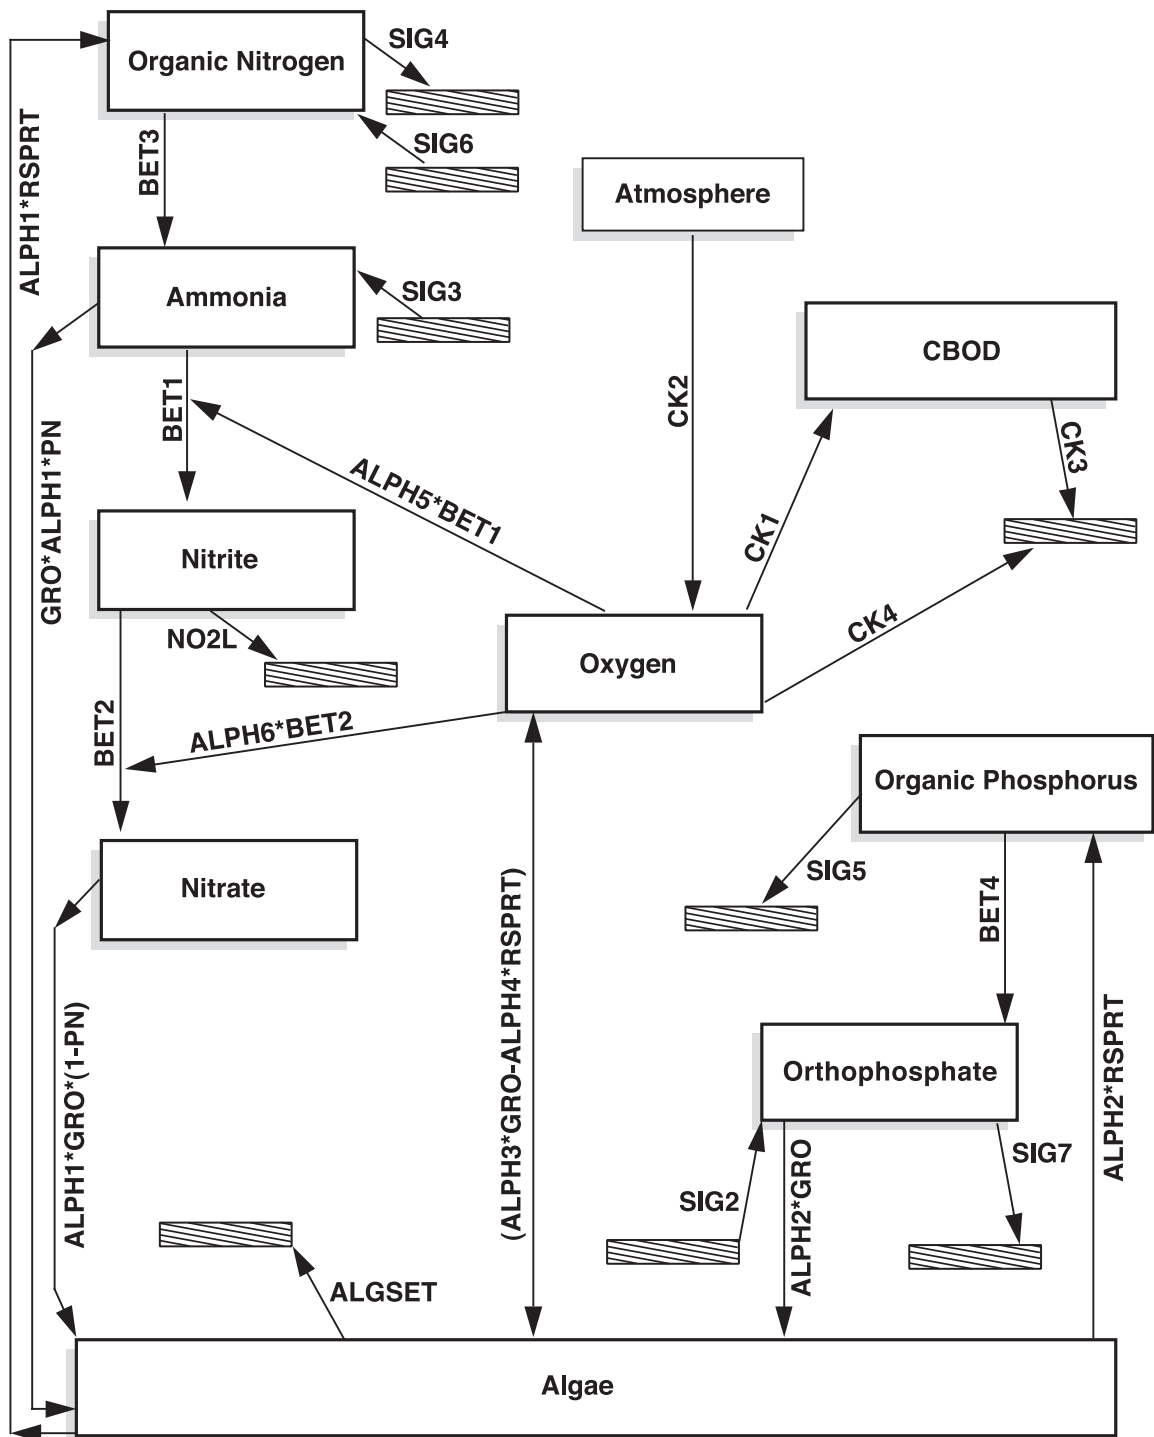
Organic Nitrogen

SIG4

SIG6

BET3

ALPH1*RSPRT

Atmosphere

Ammonia

SIG3

CBOD

GRO*ALPH1*PN

BET1

CK2

ALPH5*BET1

CK3

CK1

Nitrite

NO2L

Oxygen

CK4

BET2

ALPH6*BET2

Organic Phosphorus

Nitrate

SIG5

(ALPH3*GRO-ALPH4*RSPRT)

BET4

ALPH1*GRO*(1-PN)

ALPH2*RSPRT

Orthophosphate

SIG7

SIG2

ALPH2*GRO

ALGSET

Algae